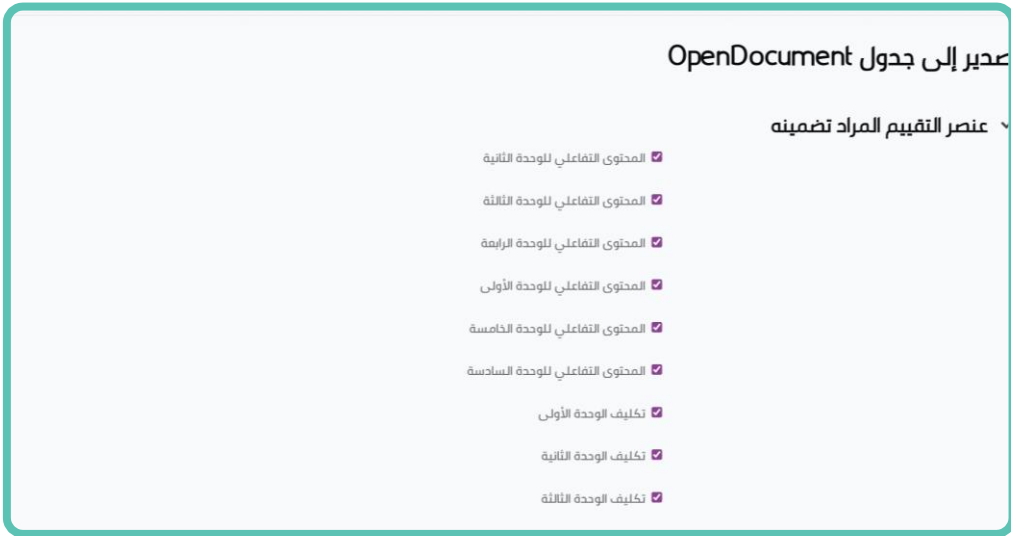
صدير إلى جدول OpenDocument

عنصر التقييم المراد تضمينه

المحتوى التفاعلي للوحدة الثانية

المحتوى التفاعلي للوحدة الثالثة

المحتوى التفاعلي للوحدة الرابعة

المحتوى التفاعلي للوحدة الأولى

المحتوى التفاعلي للوحدة الخامسة

المحتوى التفاعلي للوحدة السادسة

تكليف الوحدة الأولى

تكليف الوحدة الثانية

تكليف الوحدة الثالثة